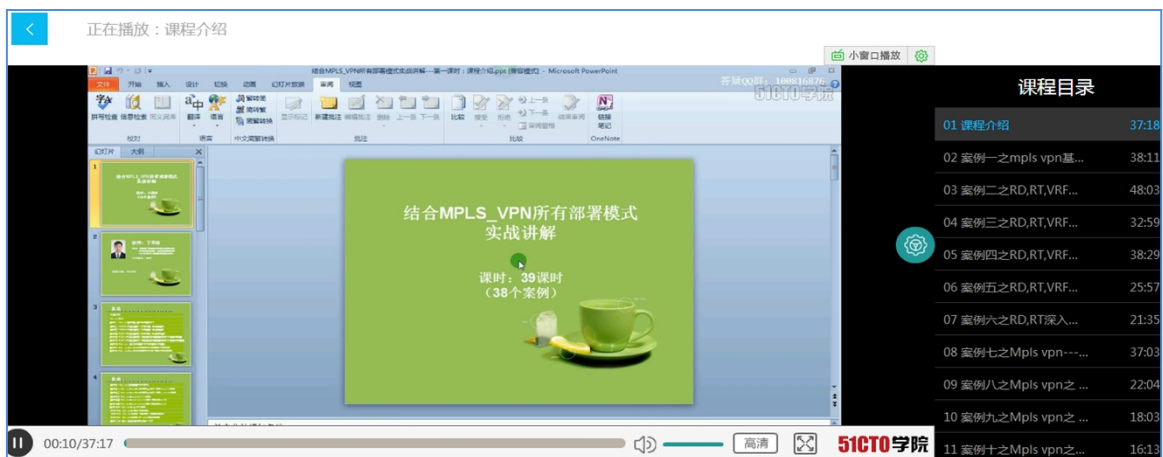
正在播放：课程介绍

小窗口播放

结合MPLS_VPN所有部署模式实战讲解---第一课时：课程介绍.pptx [兼容模式] - Microsoft PowerPoint

答疑QQ群：100816876

51CTO学院

文件 开始 插入 设计 切换 动画 幻灯片放映 审阅 视图

拼写检查 信息检索 同义词库 翻译 语言 繁转简 简转繁 简繁转换 显示标记 新建批注 编辑批注 删除 上一条 下一条 比较 接受 拒绝 上一条 下一条 审阅窗格 结束审阅 链接笔记

校对 语言 中文简繁转换 批注 比较 OneNote

幻灯片 大纲

结合MPLS_VPN所有部署模式实战讲解

课时：39课时
（38个案例）

课程目录

| | |
|---|---|
| 01 课程介绍 | 37:18 |
| 02 案例一之mpls vpn基... | 38:11 |
| 03 案例二之RD,RT,VRF... | 48:03 |
| 04 案例三之RD,RT,VRF... | 32:59 |
| 05 案例四之RD,RT,VRF... | 38:29 |
| 06 案例五之RD,RT,VRF... | 25:57 |
| 07 案例六之RD,RT深入... | 21:35 |
| 08 案例七之Mpls vpn---... | 37:03 |
| 09 案例八之Mpls vpn之 ... | 22:04 |
| 10 案例九之Mpls vpn之 ... | 18:03 |
| 11 案例十之Mpls vpn之... | 16:13 |

00:10/37:17

高清

51CTO学院